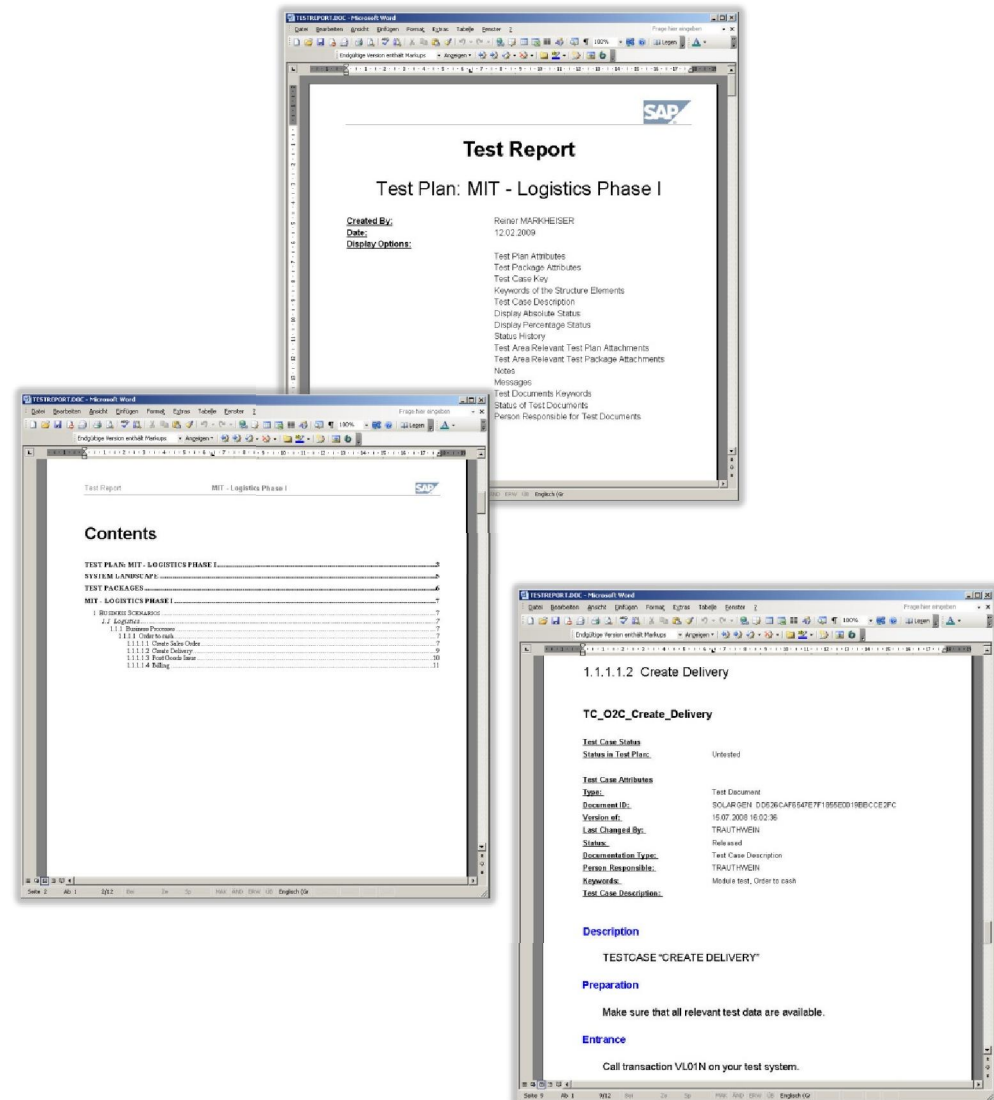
TESTREPORT.DOC - Microsoft Word

Datei Bearbeiten Ansicht Einfügen Format Extras Tabelle Fenster ?

Frage hier eingeben

100%

Lesen

Endgültige Version enthält Markups

Anzeigen

SAP

Test Report

Test Plan: MIT - Logistics Phase I

Created By: Reiner MARKHEISER
Date: 12.02.2009
Display Options:

Test Plan Attributes
Test Package Attributes
Test Case Key
Keywords of the Structure Elements
Test Case Description
Display Absolute Status
Display Percentage Status
Status History
Test Area Relevant Test Plan Attachments
Test Area Relevant Test Package Attachments
Notes
Messages
Test Documents Keywords
Status of Test Documents
Person Responsible for Test Documents

MAK ERW ÜB Englisch (Gr

TESTREPORT.DOC - Microsoft Word

Datei Bearbeiten Ansicht Einfügen Format Extras Tabelle Fenster ?

Frage hier eingeben

100%

Lesen

Endgültige Version enthält Markups

Anzeigen

Test Report MIT - Logistics Phase I

SAP

Contents

TEST PLAN: MIT - LOGISTICS PHASE I 3
SYSTEM LANDSCAPE 5
TEST PACKAGES 6
MIT - LOGISTICS PHASE I 7
1 BUSINESS SCENARIOS 7
1.1 Logistics 7
1.1.1 Business Processes 7
1.1.1.1 Order to cash 7
1.1.1.1.1 Create Sales Order 7
1.1.1.1.2 Create Delivery 9
1.1.1.1.3 Post Goods Issue 10
1.1.1.1.4 Billing 11

Seite 2 Ab 1 2/12 Bei Ze Sp MAK ÄND ERW ÜB Englisch (Gr

TESTREPORT.DOC - Microsoft Word

Datei Bearbeiten Ansicht Einfügen Format Extras Tabelle Fenster ?

Frage hier eingeben

100%

Lesen

Endgültige Version enthält Markups

Anzeigen

1.1.1.1.2 Create Delivery

TC_O2C_Create_Delivery

Test Case Status
Status in Test Plan: Untested

Test Case Attributes
Type: Test Document
Document ID: SOLARGEN DD626CAF6547E7F1855E0019BBCCE2FC
Version of: 15.07.2008 16:02:36
Last Changed By: TRAUTHWEIN
Status: Released
Documentation Type: Test Case Description
Person Responsible: TRAUTHWEIN
Keywords: Module test, Order to cash
Test Case Description:

Description

TESTCASE "CREATE DELIVERY"

Preparation

Make sure that all relevant test data are available.

Entrance

Call transaction VL01N on your test system.

Seite 9 Ab 1 9/12 Bei Ze Sp MAK ÄND ERW ÜB Englisch (Gr